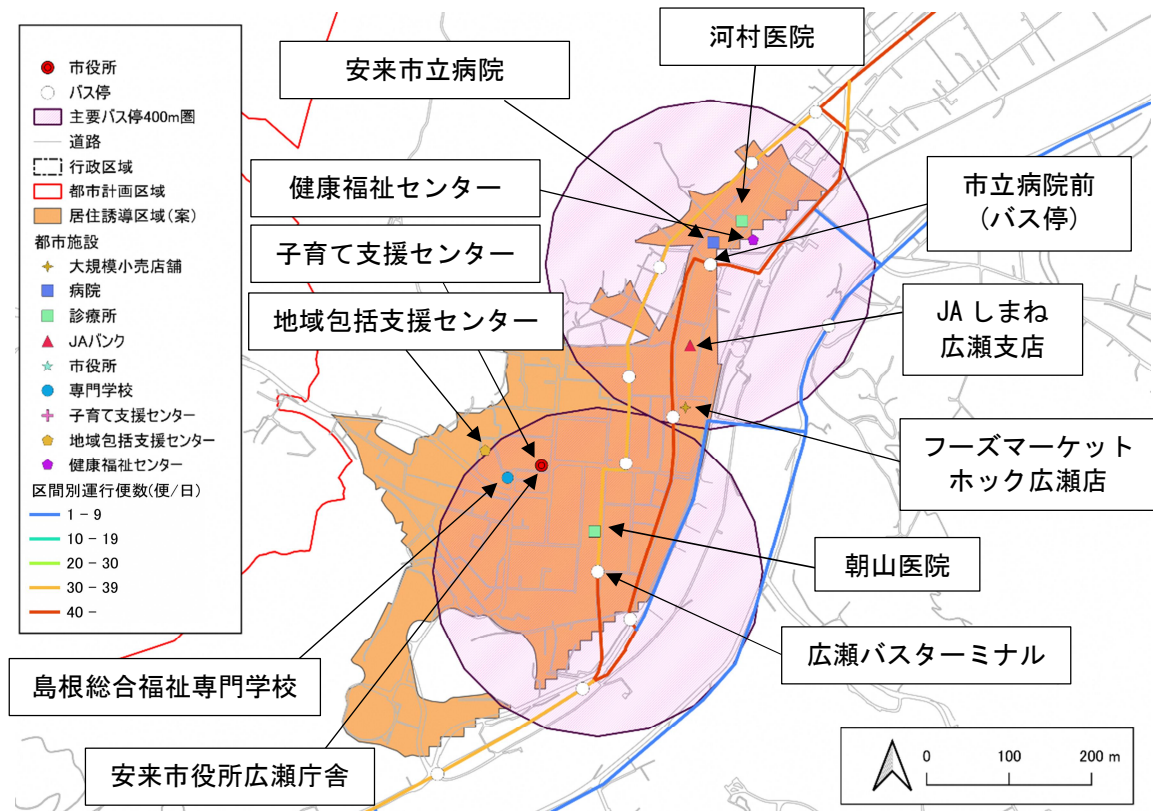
市役所
バス停
主要バス停400m圏
道路
行政区域
都市計画区域
居住誘導区域(案)
都市施設
大規模小売店舗
病院
診療所
JAバンク
市役所
専門学校
子育て支援センター
地域包括支援センター
健康福祉センター
区間別運行便数(便/日)
1 - 9
10 - 19
20 - 30
30 - 39
40 -

安来市立病院
河村医院
健康福祉センター
市立病院前
(バス停)
子育て支援センター
地域包括支援センター
JA しまね
広瀬支店
フーズマーケット
ホック広瀬店
朝山医院
広瀬バスターミナル
島根総合福祉専門学校
安来市役所広瀬庁舎

0
100
200 m